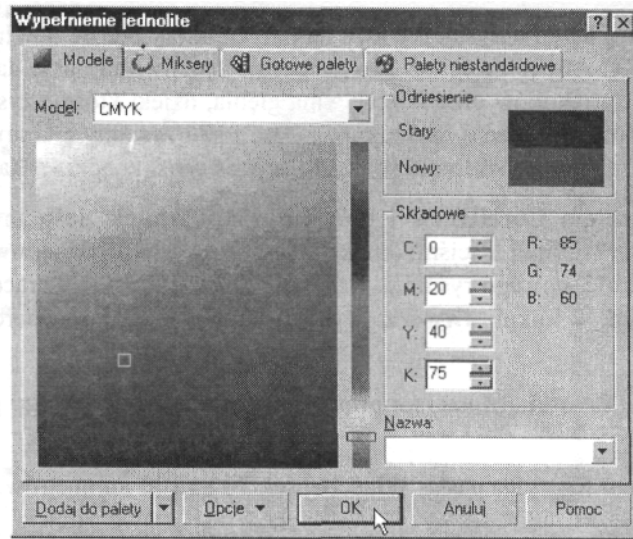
Wypełnienie jednolite

? X

Modele | Miksery | Gotowe palety | Palety niestandardowe

Model: CMYK

Odniesienie

Stary:

Nowy:

Składowe

C: 0

M: 20

Y: 40

K: 75

R: 85

G: 74

B: 60

Nazwa:

Dodaj do palety | Opcje | OK | Anuluj | Pomoc